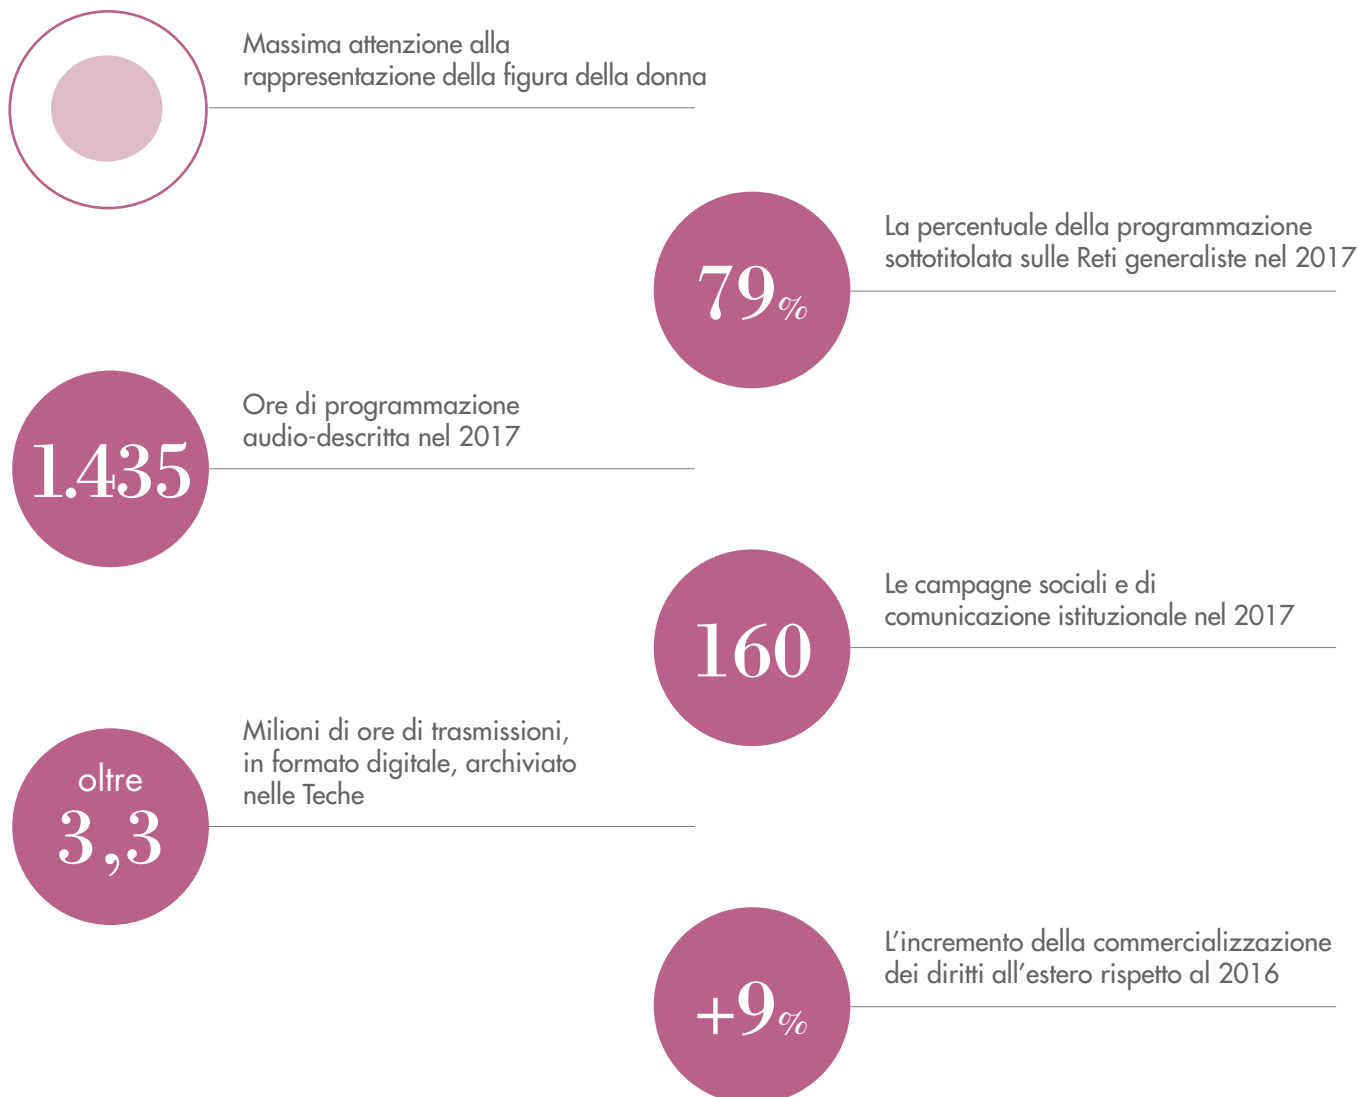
Massima attenzione alla rappresentazione della figura della donna

79%

La percentuale della programmazione sottotitolata sulle Reti generaliste nel 2017

1.435

Ore di programmazione audio-descritta nel 2017

160

Le campagne sociali e di comunicazione istituzionale nel 2017

oltre 3,3

Milioni di ore di trasmissioni, in formato digitale, archiviato nelle Teche

+9%

L’incremento della commercializzazione dei diritti all’estero rispetto al 2016